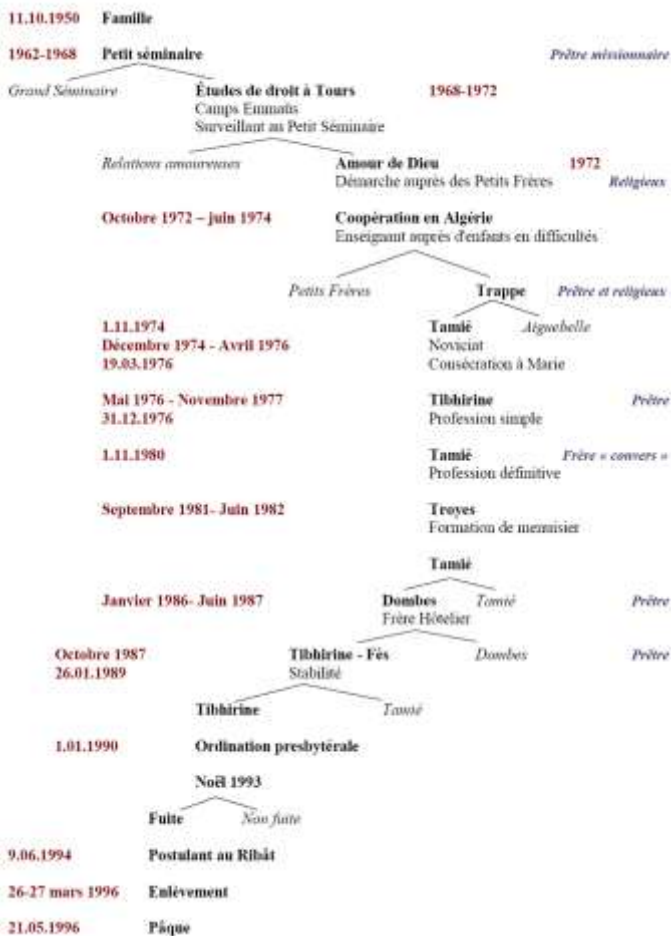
11.10.1950 Famille

1962-1968 Petit séminaire

Prêtre missionnaire

Grand Séminaire

Études de droit à Tours
Camps Emmaüs
Surveillant au Petit Séminaire

1968-1972

Relations amoureuses

Amour de Dieu
Démarche auprès des Petits Frères

1972

Religieux

Octobre 1972 – juin 1974

Coopération en Algérie
Enseignant auprès d'enfants en difficultés

Petits Frères

Trappe

Prêtre et religieux

1.11.1974
Décembre 1974 - Avril 1976
19.03.1976

Tamié
Noviciat
Consécration à Marie

Aiguebelle

Mai 1976 - Novembre 1977
31.12.1976

Tibhirine
Profession simple

Prêtre

1.11.1980

Tamié
Profession définitive

Frère « convers »

Septembre 1981- Juin 1982

Troyes
Formation de menuisier

Tamié

Janvier 1986- Juin 1987

Dombes
Frère Hôtelier

Tamié

Prêtre

Octobre 1987
26.01.1989

Tibhirine - Fès
Stabilité

Dombes

Prêtre

Tibhirine

Tamié

1.01.1990

Ordination presbytérale

Noël 1993

Fuite

Non fuite

9.06.1994 Postulant au Ribât

26-27 mars 1996 Enlèvement

21.05.1996 Pâque